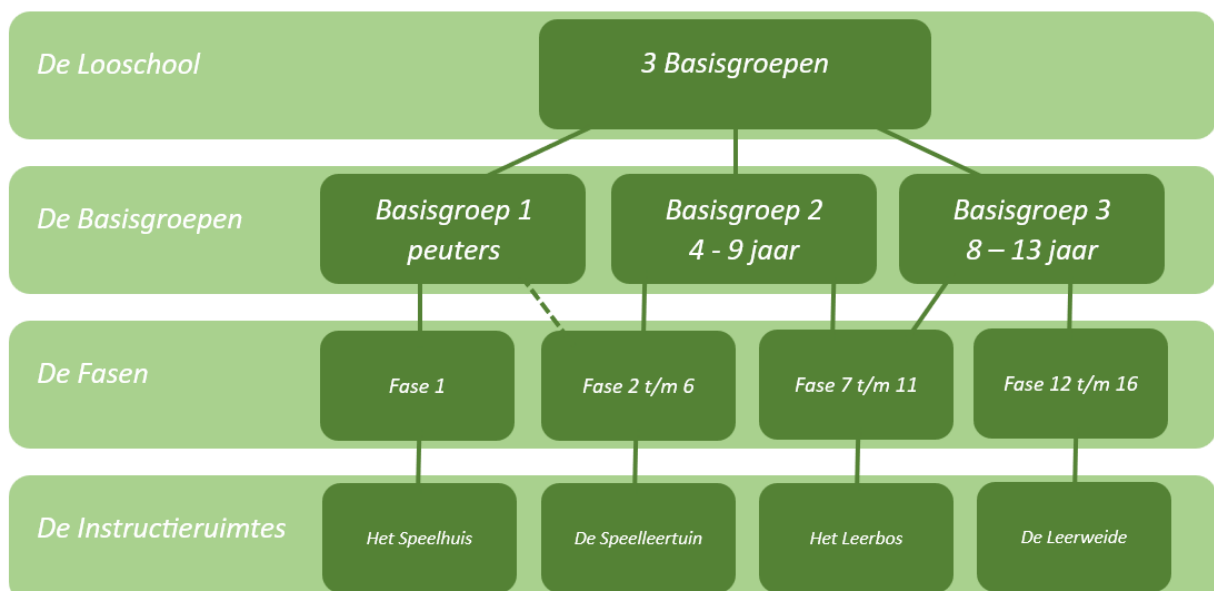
De Looschool

3 Basisgroepen

De Basisgroepen

Basisgroep 1
peuters

Basisgroep 2
4 - 9 jaar

Basisgroep 3
8 – 13 jaar

De Fasen

Fase 1

Fase 2 t/m 6

Fase 7 t/m 11

Fase 12 t/m 16

De Instructieruimtes

Het Speelhuis

De Speelleertuin

Het Leerbos

De Leerweide